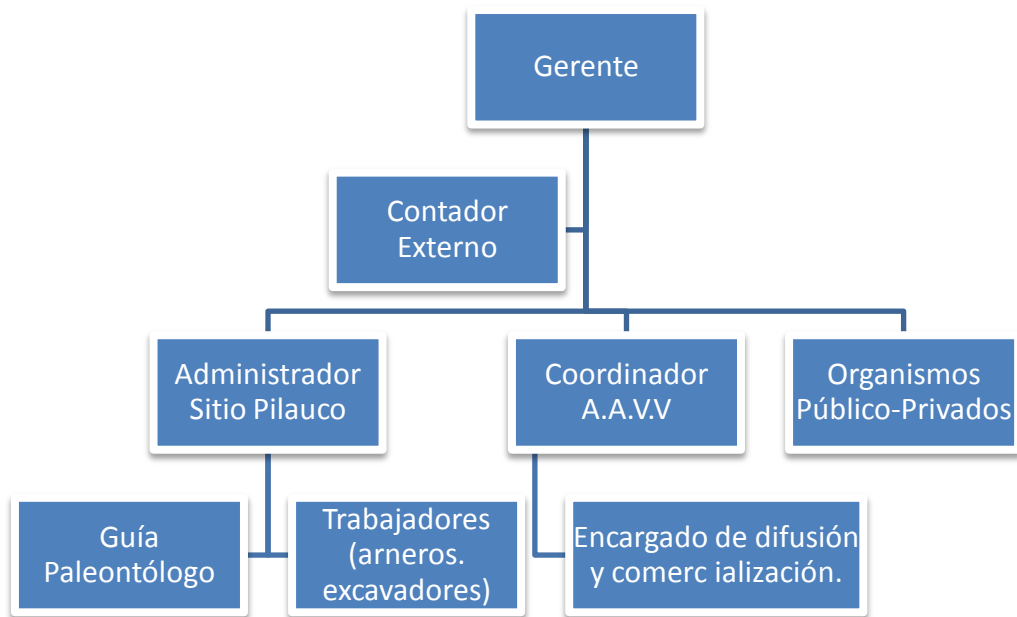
Gerente

Contador Externo

Administrador Sitio Pilauco

Coordinador A.A.V.V

Organismos Público-Privados

Guía Paleontólogo

Trabajadores (arneros. excavadores)

Encargado de difusión y comerc ialización.